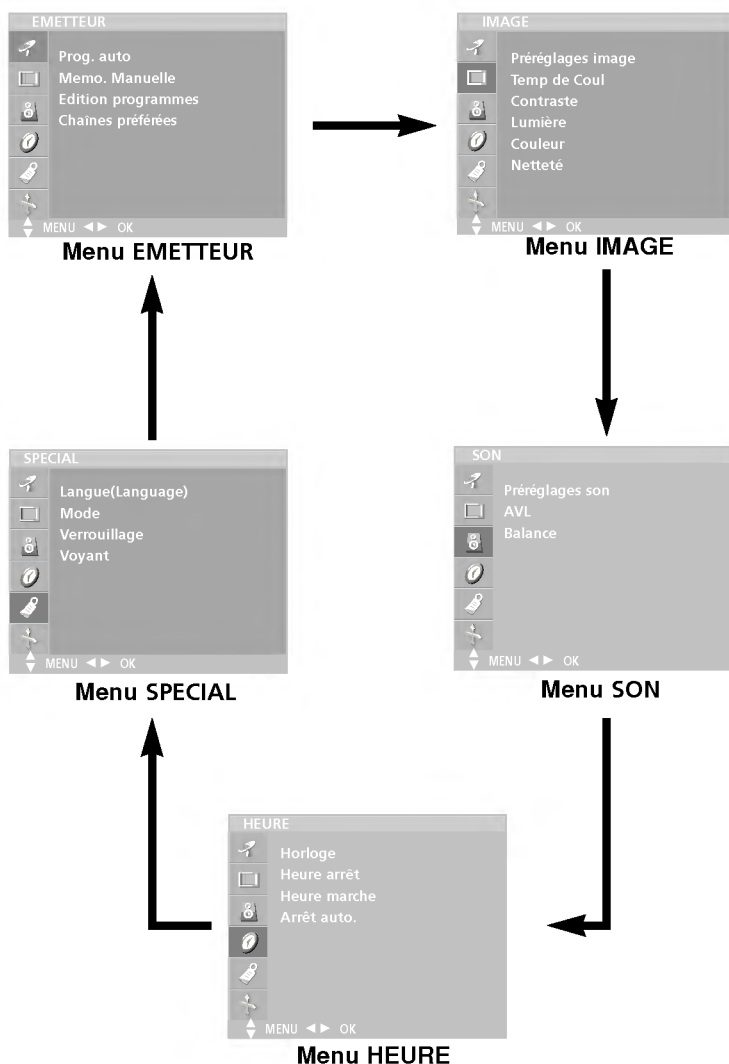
EMETTEUR

Prog. auto
Memo. Manuelle
Edition programmes
Chaînes préférées

MENU ◄► OK

Menu EMETTEUR

IMAGE

Préréglages image
Temp de Coul
Contraste
Lumière
Couleur
Netteté

MENU ◄► OK

Menu IMAGE

SPECIAL

Langue(Language)
Mode
Verrouillage
Voyant

MENU ◄► OK

Menu SPECIAL

SON

Préréglages son
AVL
Balance

MENU ◄► OK

Menu SON

HEURE

Horloge
Heure arrêt
Heure marche
Arrêt auto.

MENU ◄► OK

Menu HEURE